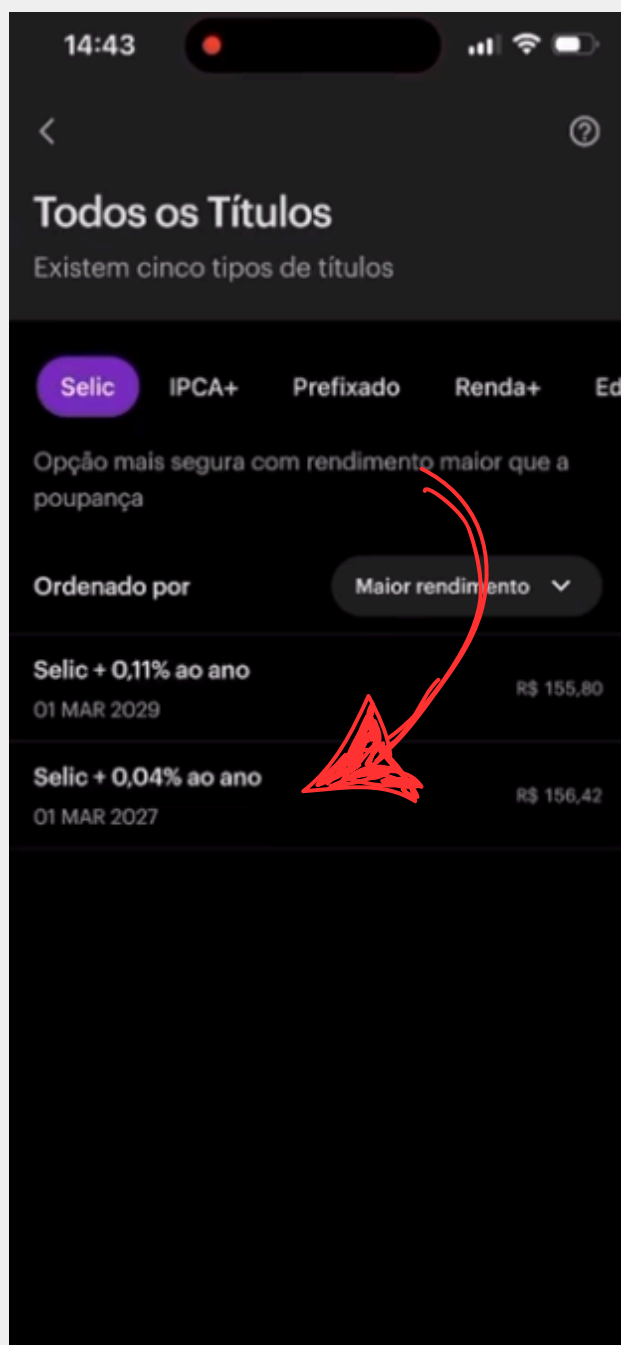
14:43

Todos os Títulos

Existem cinco tipos de títulos

Selic IPCA+ Prefixado Renda+ Ed

Opção mais segura com rendimento maior que a poupança

Ordenado por

Maior rendimento

Selic + 0,11% ao ano
01 MAR 2029
R$ 155,80

Selic + 0,04% ao ano
01 MAR 2027
R$ 156,42